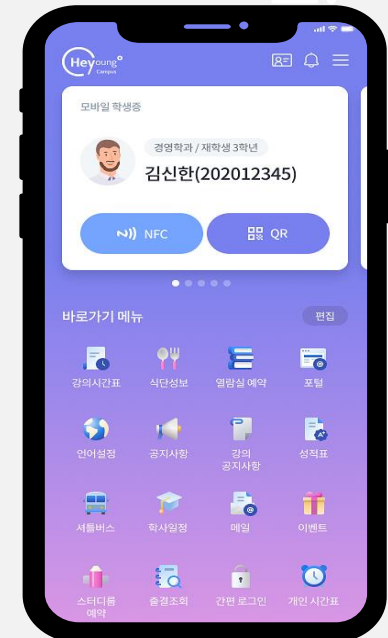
Heyoung Campus

모바일 학생증

경영학과 / 재학생 3학년

김신한(202012345)

NFC

QR

바로가기 메뉴

편집

강의시간표

식단정보

열람실 예약

포털

언어설정

공지사항

강의 공지사항

성적표

셔틀버스

학사일정

메일

이벤트

스터디룸 예약

출결조회

간편 로그인

개인 시간표